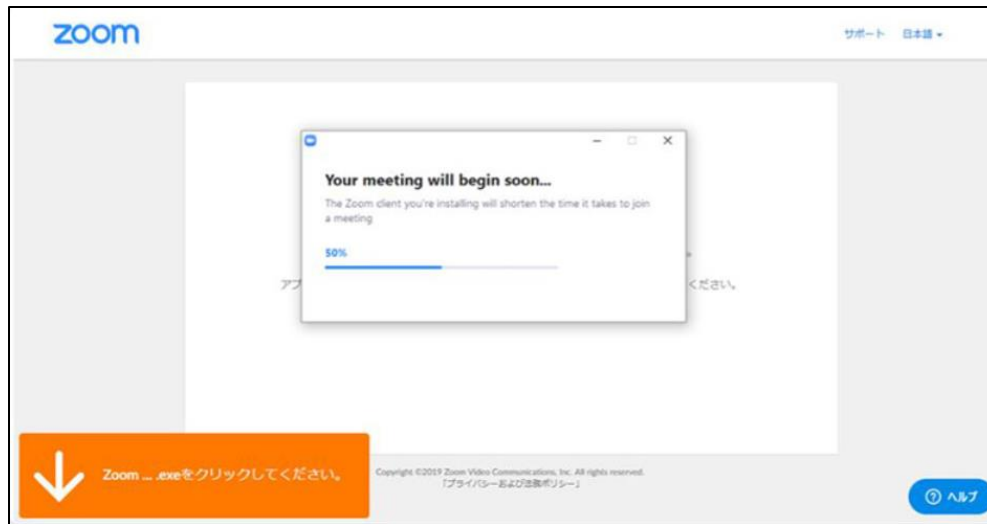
zoom

サポート　日本語 ▾

Your meeting will begin soon...

The Zoom client you're installing will shorten the time it takes to join a meeting.

50%

アプ

ください。

Zoom ... .exeをクリックしてください。

Copyright ©2019 Zoom Video Communications, Inc. All rights reserved.
「プライバシーおよび法務ポリシー」

ヘルプ